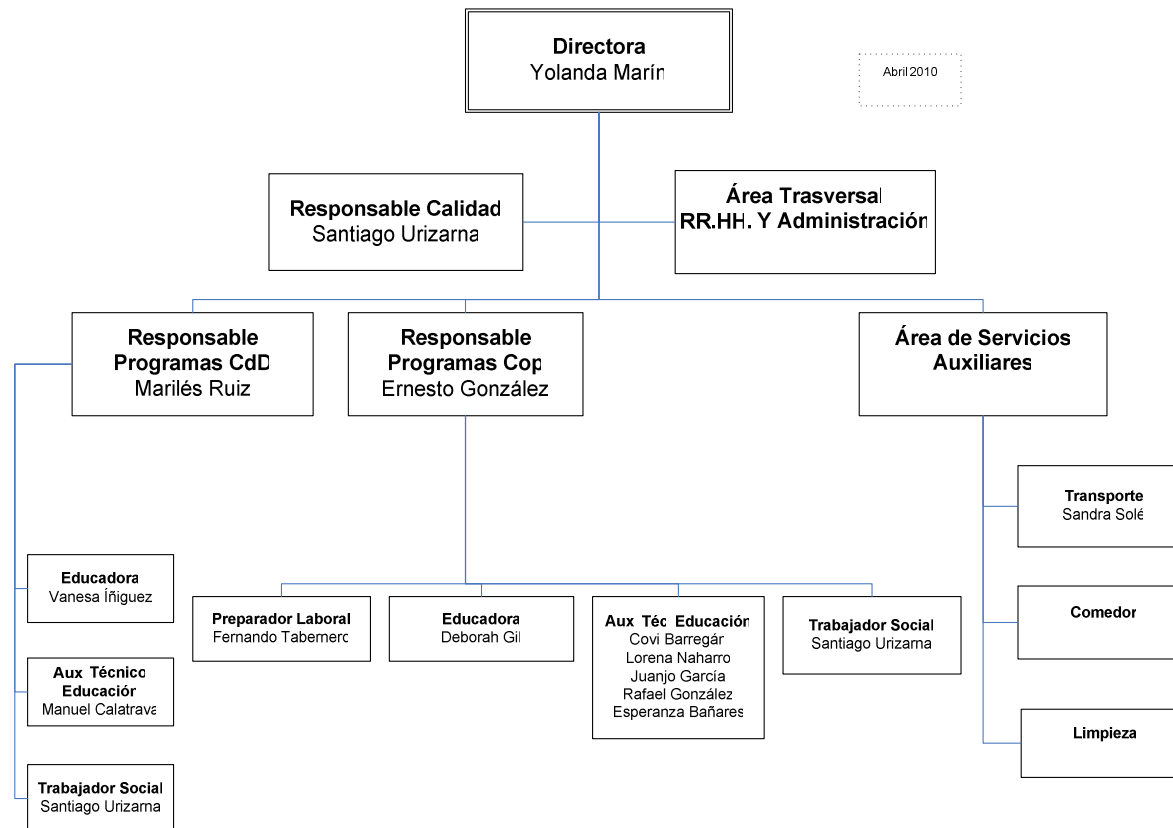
Directora
Yolanda Marín

Abril 2010

Responsable Calidad
Santiago Urizarna

Área Trasversal
RR.HH. Y Administración

Responsable Programas CdD
Marilés Ruiz

Responsable Programas Cop
Ernesto González

Área de Servicios Auxiliares

Educadora
Vanesa Íñiguez

Aux Técnico Educación
Manuel Calatrava

Trabajador Social
Santiago Urizarna

Preparador Laboral
Fernando Tabernero

Educadora
Deborah Gil

Aux Téc Educación
Covi Barregár
Lorena Naharro
Juanjo García
Rafael González
Esperanza Bañares

Trabajador Social
Santiago Urizarna

Transporte
Sandra Solé

Comedor

Limpieza